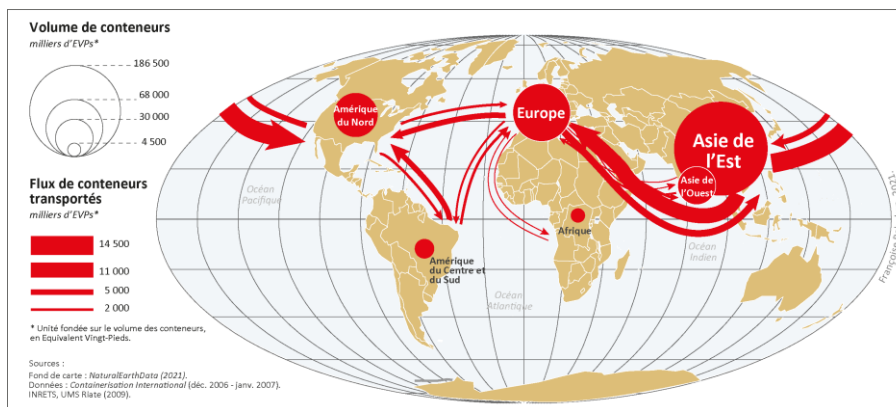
Volume de conteneurs
milliers d'EVPs*

186 500
68 000
30 000
4 500

Flux de conteneurs transportés
milliers d'EVPs*

14 500
11 000
5 000
2 000

* Unité fondée sur le volume des conteneurs, en Equivalent Vingt-Pieds.

Sources :
Fond de carte : NaturalEarthData (2021).
Données : Containerisation International (déc. 2006 - janv. 2007).
INRETS, UMS Riate (2009).

Amérique du Nord
Europe
Asie de l'Est
Asie de l'Ouest
Afrique
Amérique du Centre et du Sud
Océan Pacifique
Océan Atlantique
Océan Indien

Françoise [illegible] 2021